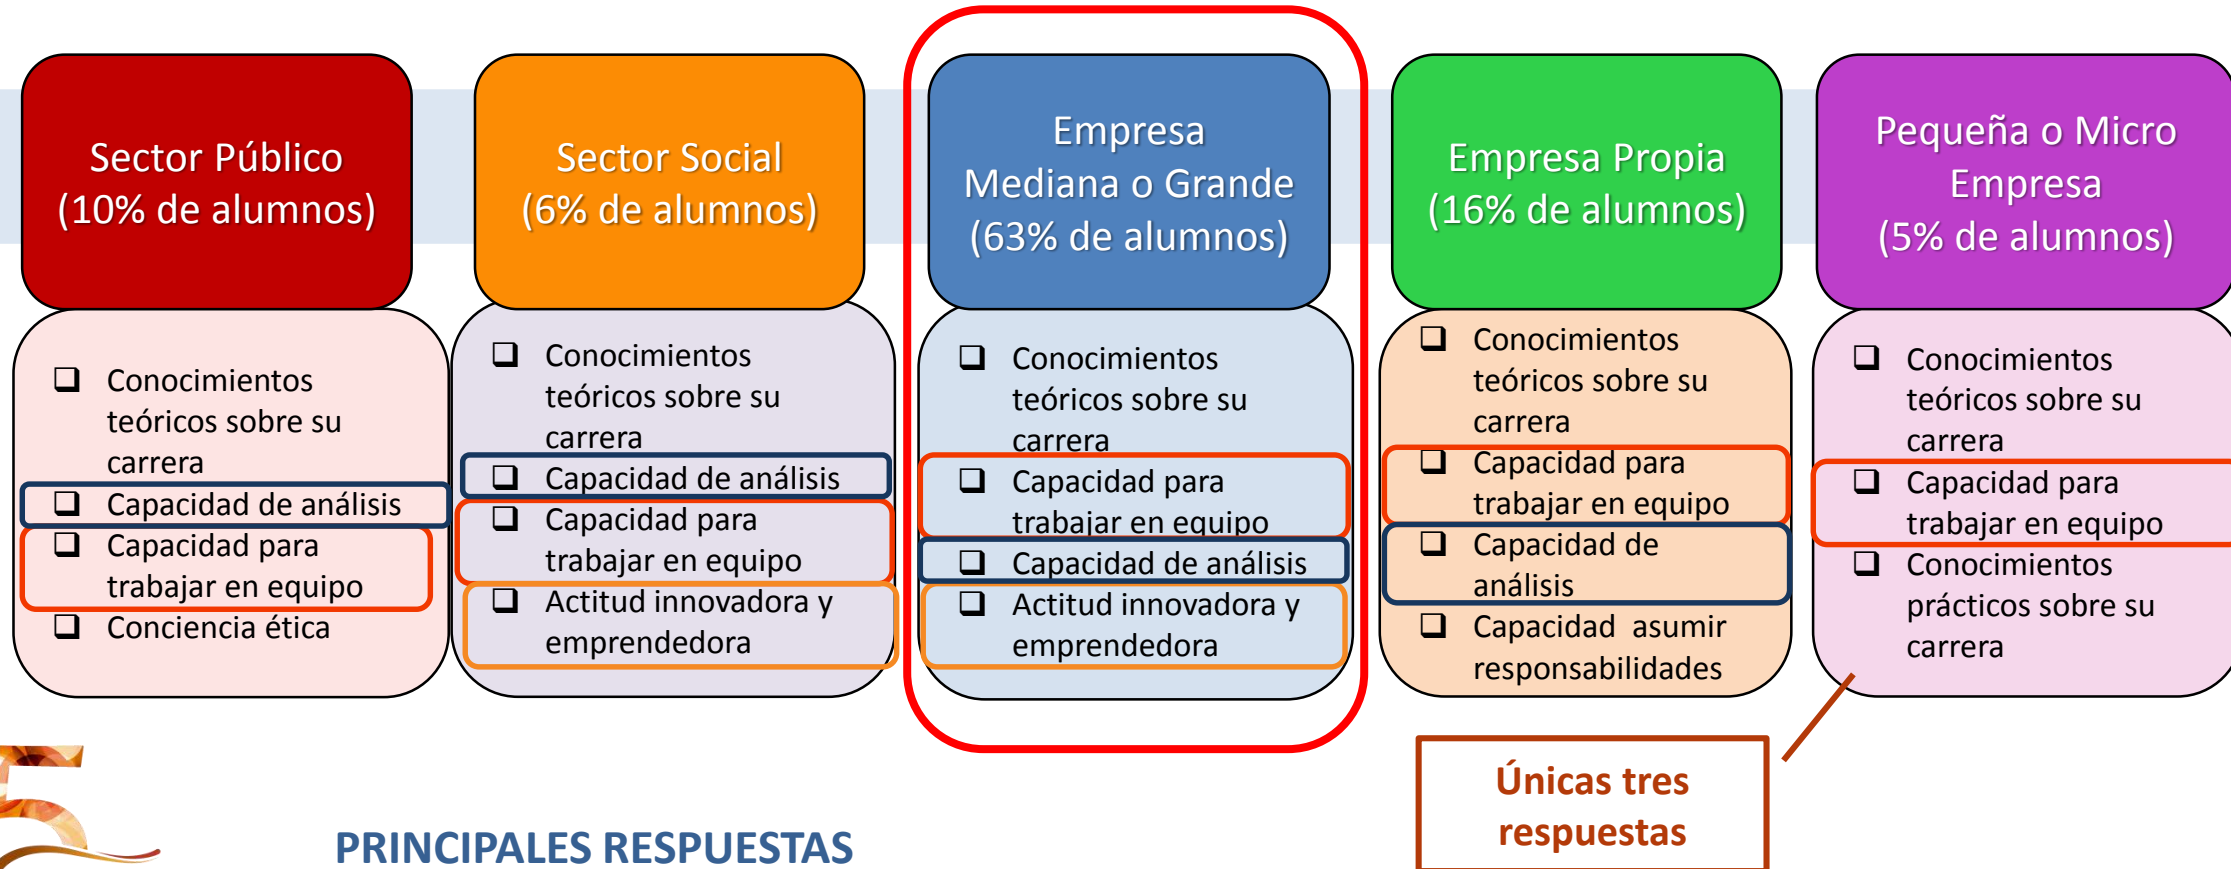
Sector Público
(10% de alumnos)

❑ Conocimientos teóricos sobre su carrera
❑ Capacidad de análisis
❑ Capacidad para trabajar en equipo
❑ Conciencia ética

Sector Social
(6% de alumnos)

❑ Conocimientos teóricos sobre su carrera
❑ Capacidad de análisis
❑ Capacidad para trabajar en equipo
❑ Actitud innovadora y emprendedora

Empresa Mediana o Grande
(63% de alumnos)

❑ Conocimientos teóricos sobre su carrera
❑ Capacidad para trabajar en equipo
❑ Capacidad de análisis
❑ Actitud innovadora y emprendedora

Empresa Propia
(16% de alumnos)

❑ Conocimientos teóricos sobre su carrera
❑ Capacidad para trabajar en equipo
❑ Capacidad de análisis
❑ Capacidad asumir responsabilidades

Pequeña o Micro Empresa
(5% de alumnos)

❑ Conocimientos teóricos sobre su carrera
❑ Capacidad para trabajar en equipo
❑ Conocimientos prácticos sobre su carrera

Únicas tres respuestas

PRINCIPALES RESPUESTAS